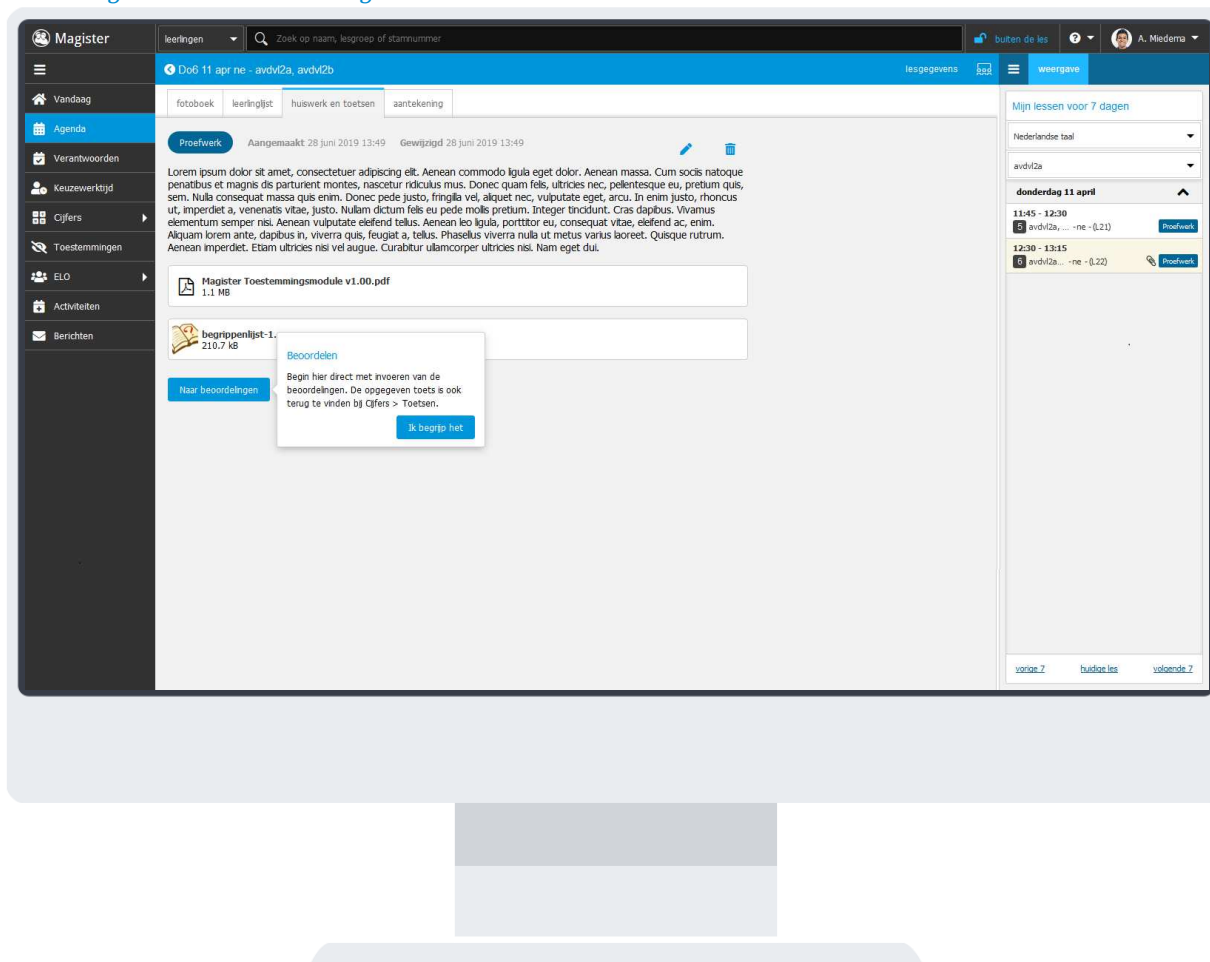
Magister
leerlingen
Zoek op naam, lesgroep of stamnummer
buiten de les
A. Miedema

Vandaag
Agenda
Verantwoorden
Keuzewerktijd
Cijfers
Toestemmingen
ELO
Activiteiten
Berichten

Do6 11 apr ne - avdvl2a, avdvl2b
lesgegevens
weergave

fotoboek
leerlinglijst
huiswerk en toetsen
aantekening

Proefwerk
Aangemaakt 28 juni 2019 13:49 Gewijzigd 28 juni 2019 13:49

Lorem ipsum dolor sit amet, consectetuer adipiscing elit. Aenean commodo ligula eget dolor. Aenean massa. Cum sociis natoque penatibus et magnis dis parturient montes, nascetur ridiculus mus. Donec quam felis, ultricies nec, pellentesque eu, pretium quis, sem. Nulla consequat massa quis enim. Donec pede justo, fringilla vel, aliquet nec, vulputate eget, arcu. In enim justo, rhoncus ut, imperdiet a, venenatis vitae, justo. Nullam dictum felis eu pede mollis pretium. Integer tincidunt. Cras dapibus. Vivamus elementum semper nisi. Aenean vulputate eleifend tellus. Aenean leo ligula, porttitor eu, consequat vitae, eleifend ac, enim. Aliquam lorem ante, dapibus in, viverra quis, feugiat a, tellus. Phasellus viverra nulla ut metus varius laoreet. Quisque rutrum. Aenean imperdiet. Etiam ultricies nisi vel augue. Curabitur ullamcorper ultricies nisi. Nam eget dui.

Magister Toestemmingsmodule v1.00.pdf
1.1 MB

begrippenlijst-1.
210.7 kB

Naar beoordelingen

Beoordelen
Begin hier direct met invoeren van de beoordelingen. De opgegeven toets is ook terug te vinden bij Cijfers > Toetsen.
Ik begrijp het

Mijn lessen voor 7 dagen
Nederlandse taal
avdvl2a
donderdag 11 april
11:45 - 12:30
5 avdvl2a, ... -ne - (L21) Proefwerk
12:30 - 13:15
6 avdvl2a... -ne - (L22) Proefwerk

vorige 7
huidige les
volgende 7